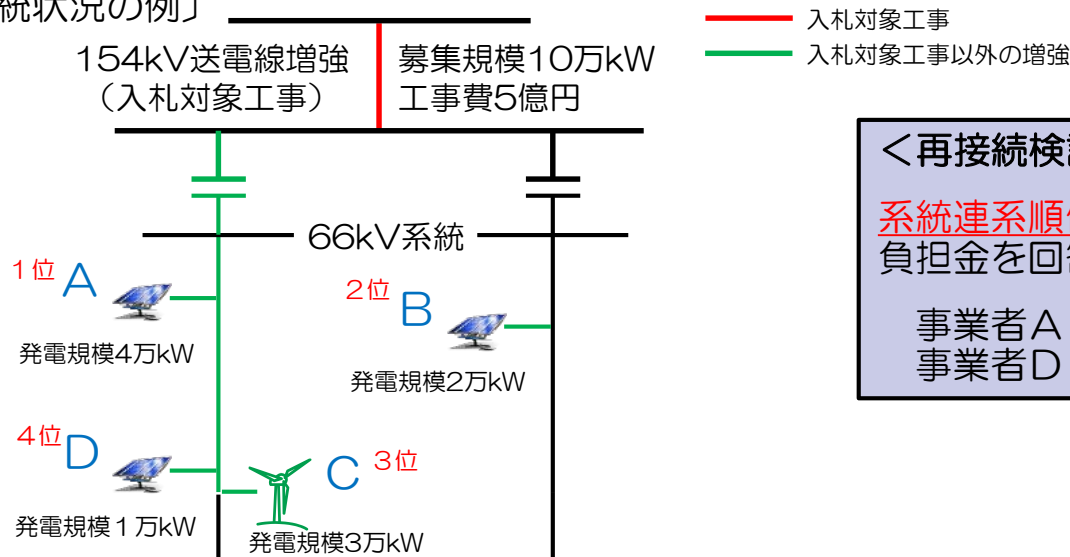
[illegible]統状況の例」

入札対象工事
入札対象工事以外の増強

154kV送電線増強
（入札対象工事）

募集規模10万kW
工事費5億円

＜再接続検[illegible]

系統連系順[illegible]
負担金を回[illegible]

事業者A
事業者D

66kV系統

1位 A
発電規模4万kW

2位 B
発電規模2万kW

4位 D
発電規模１万kW

C 3位
発電規模3万kW